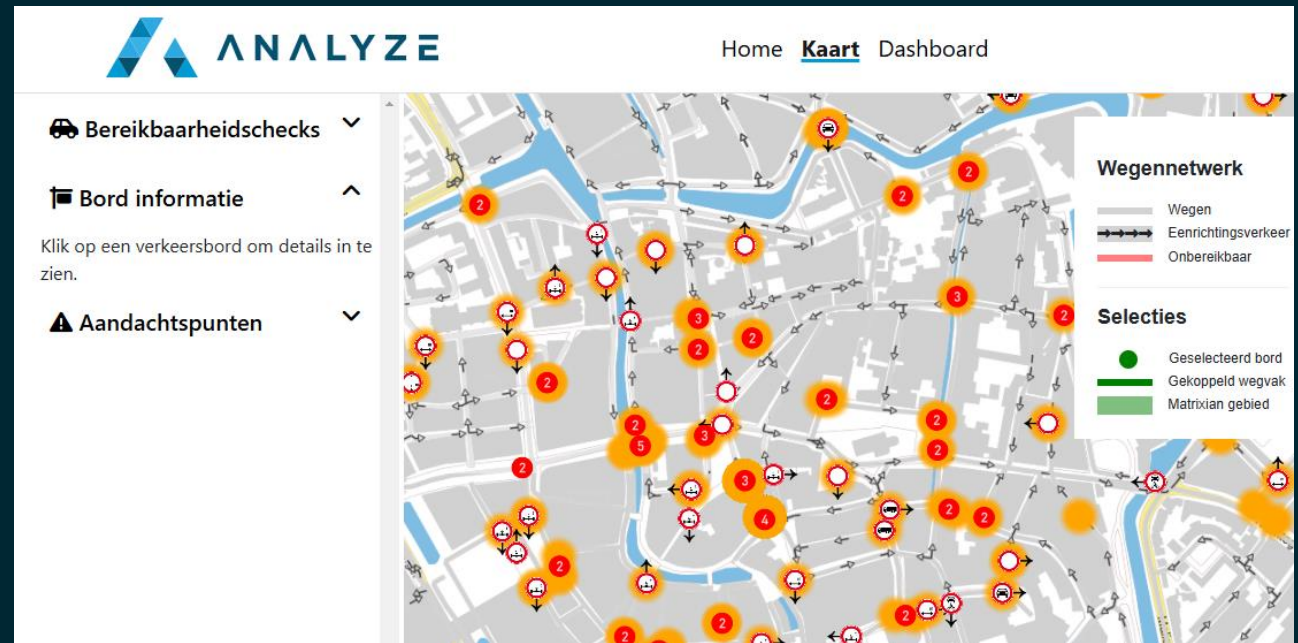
ANALYZE

Home Kaart Dashboard

Bereikbaarheidschecks

Bord informatie

Klik op een verkeersbord om details in te zien.

Aandachtspunten

Wegennetwerk

Wegen

Eenrichtingsverkeer

Onbereikbaar

Selecties

Geselecteerd bord

Gekoppeld wegvak

Matrixian gebied

2 2 2 3 3 2 2 2 2 2 2 5 3 2 2 2 3 4 2 2 2 2 2 2 2